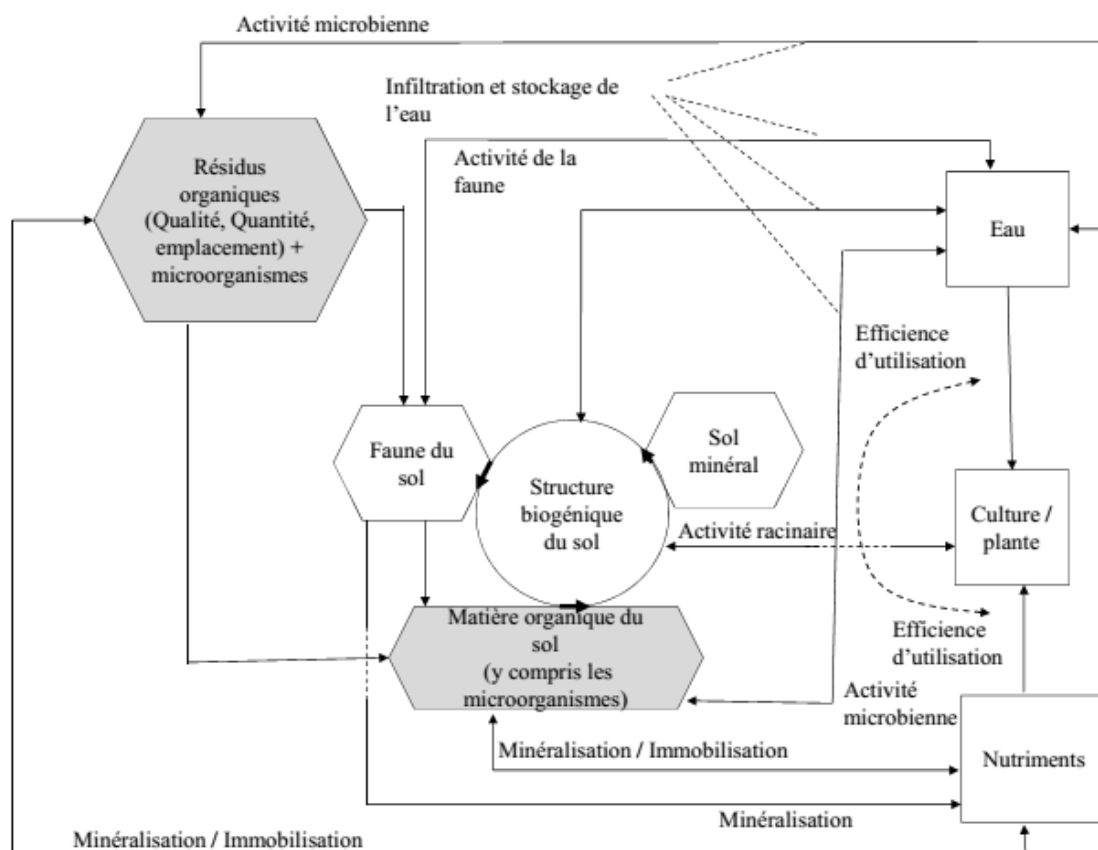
Activité microbienne

Infiltration et stockage de l'eau

Activité de la faune

Résidus organiques (Qualité, Quantité, emplacement) + microorganismes

Eau

Efficience d'utilisation

Faune du sol

Structure biogénique du sol

Sol minéral

Activité racinaire

Culture / plante

Matière organique du sol (y compris les microorganismes)

Efficience d'utilisation

Activité microbienne

Minéralisation / Immobilisation

Nutriments

Minéralisation

Minéralisation / Immobilisation